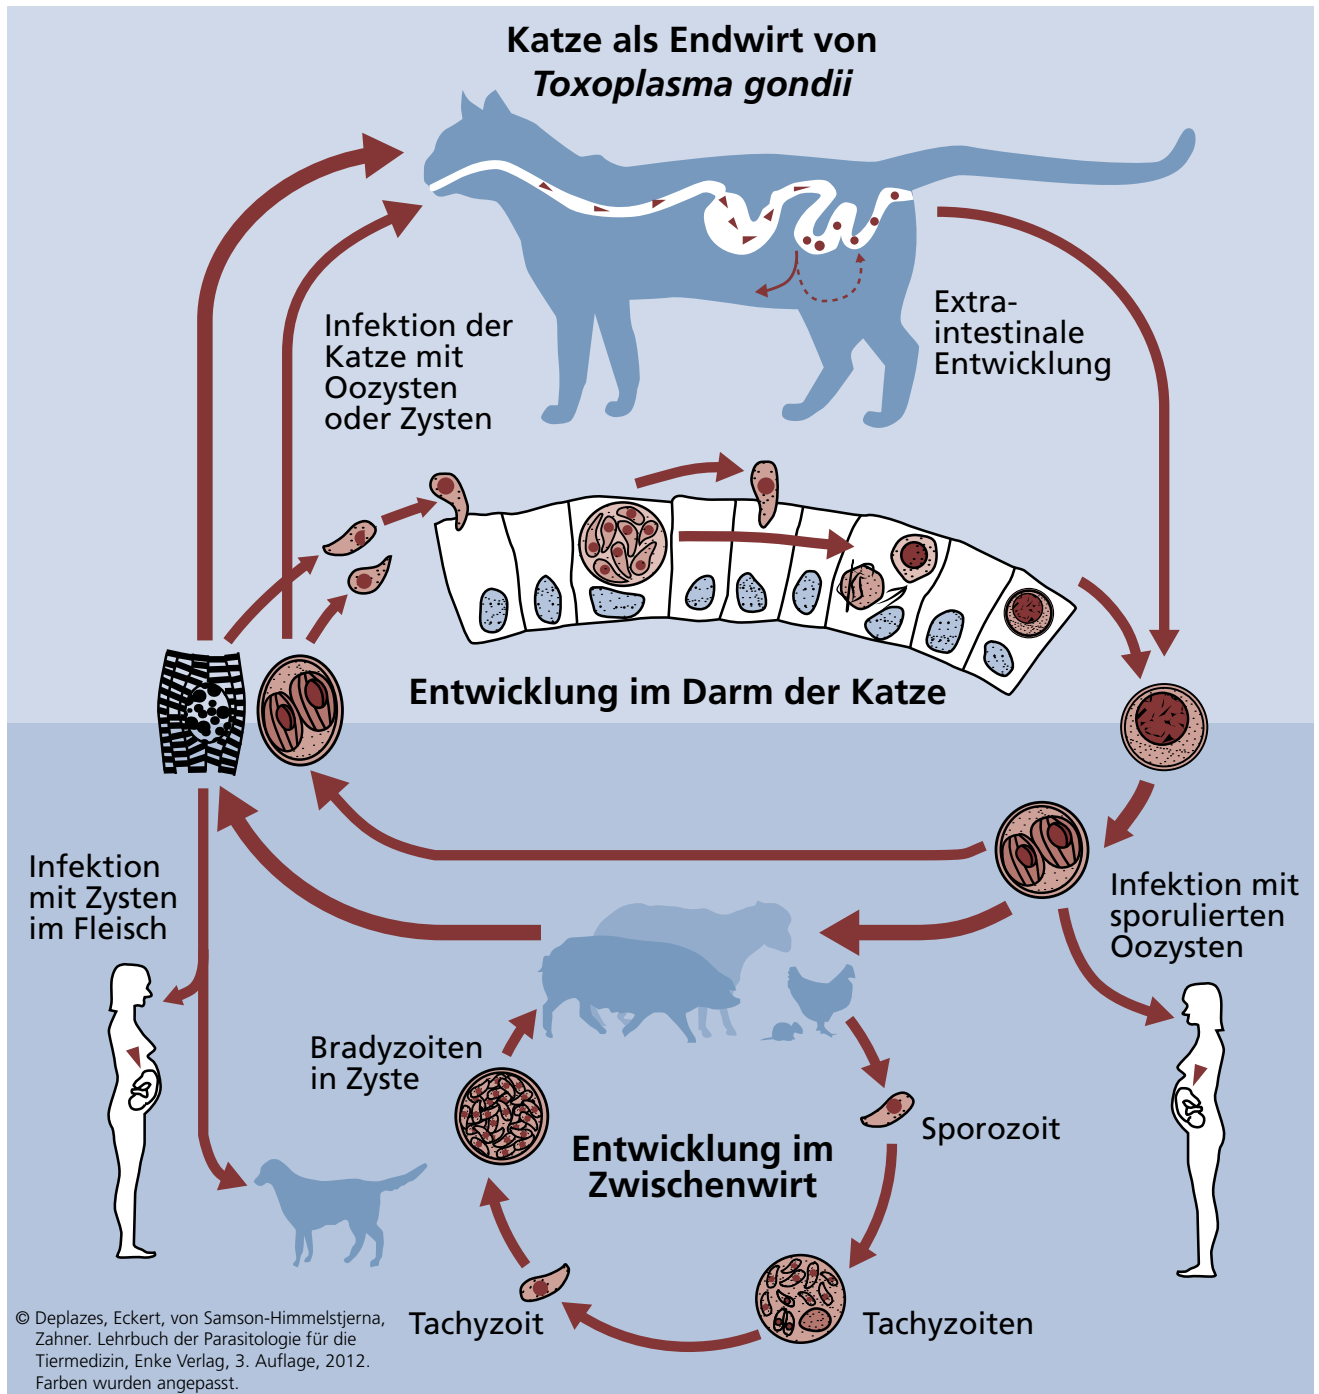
Katze als Endwirt von
*Toxoplasma gondii*

Infektion der Katze mit Oozysten oder Zysten

Extra-intestinale Entwicklung

Entwicklung im Darm der Katze

Infektion mit Zysten im Fleisch

Infektion mit sporulierten Oozysten

Bradyzoiten in Zyste

Sporozoit

Entwicklung im Zwischenwirt

Tachyzoit

Tachyzoiten

© Deplazes, Eckert, von Samson-Himmelstjerna, Zahner. Lehrbuch der Parasitologie für die Tiermedizin, Enke Verlag, 3. Auflage, 2012. Farben wurden angepasst.